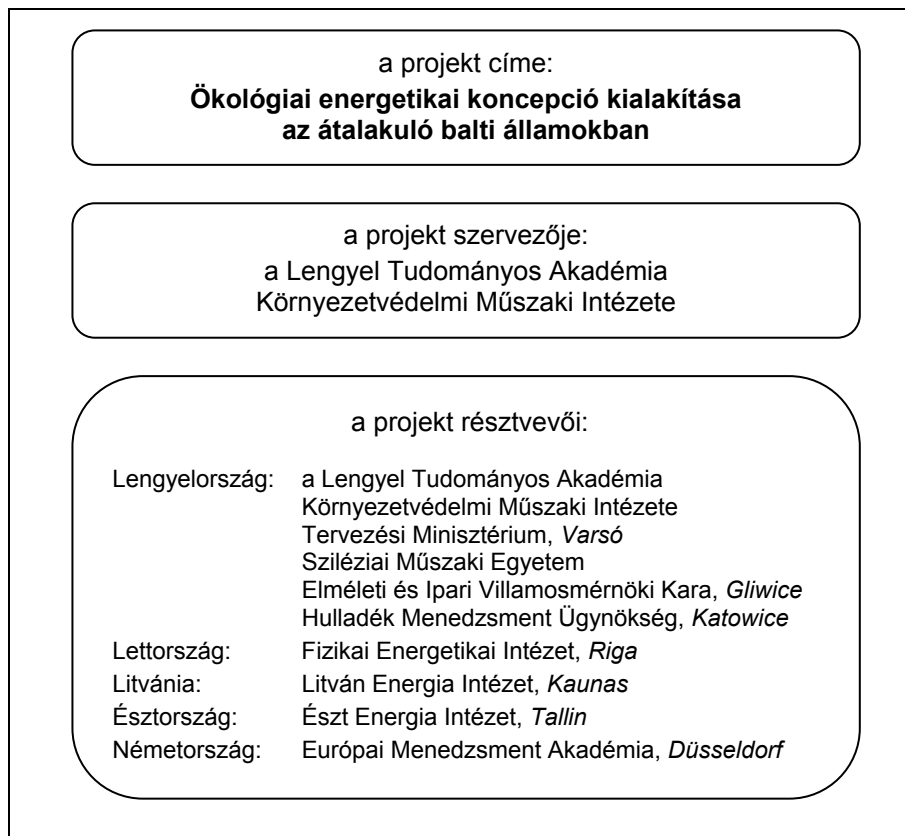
a projekt címe:
**Ökológiai energetikai koncepció kialakítása az átalakuló balti államokban**

a projekt szervezője:
a Lengyel Tudományos Akadémia Környezetvédelmi Műszaki Intézete

a projekt résztvevői:

| | |
|---|---|
| Lengyelország: | a Lengyel Tudományos Akadémia Környezetvédelmi Műszaki Intézete |
| | Tervezési Minisztérium, *Varsó* |
| | Sziléziai Műszaki Egyetem Elméleti és Ipari Villamosmérnöki Kara, *Gliwice* |
| | Hulladék Menedzsment Ügynökség, *Katowice* |
| Lettország: | Fizikai Energetikai Intézet, *Riga* |
| Litvánia: | Litván Energia Intézet, *Kaunas* |
| Észtország: | Észt Energia Intézet, *Tallin* |
| Németország: | Európai Menedzsment Akadémia, *Düsseldorf* |